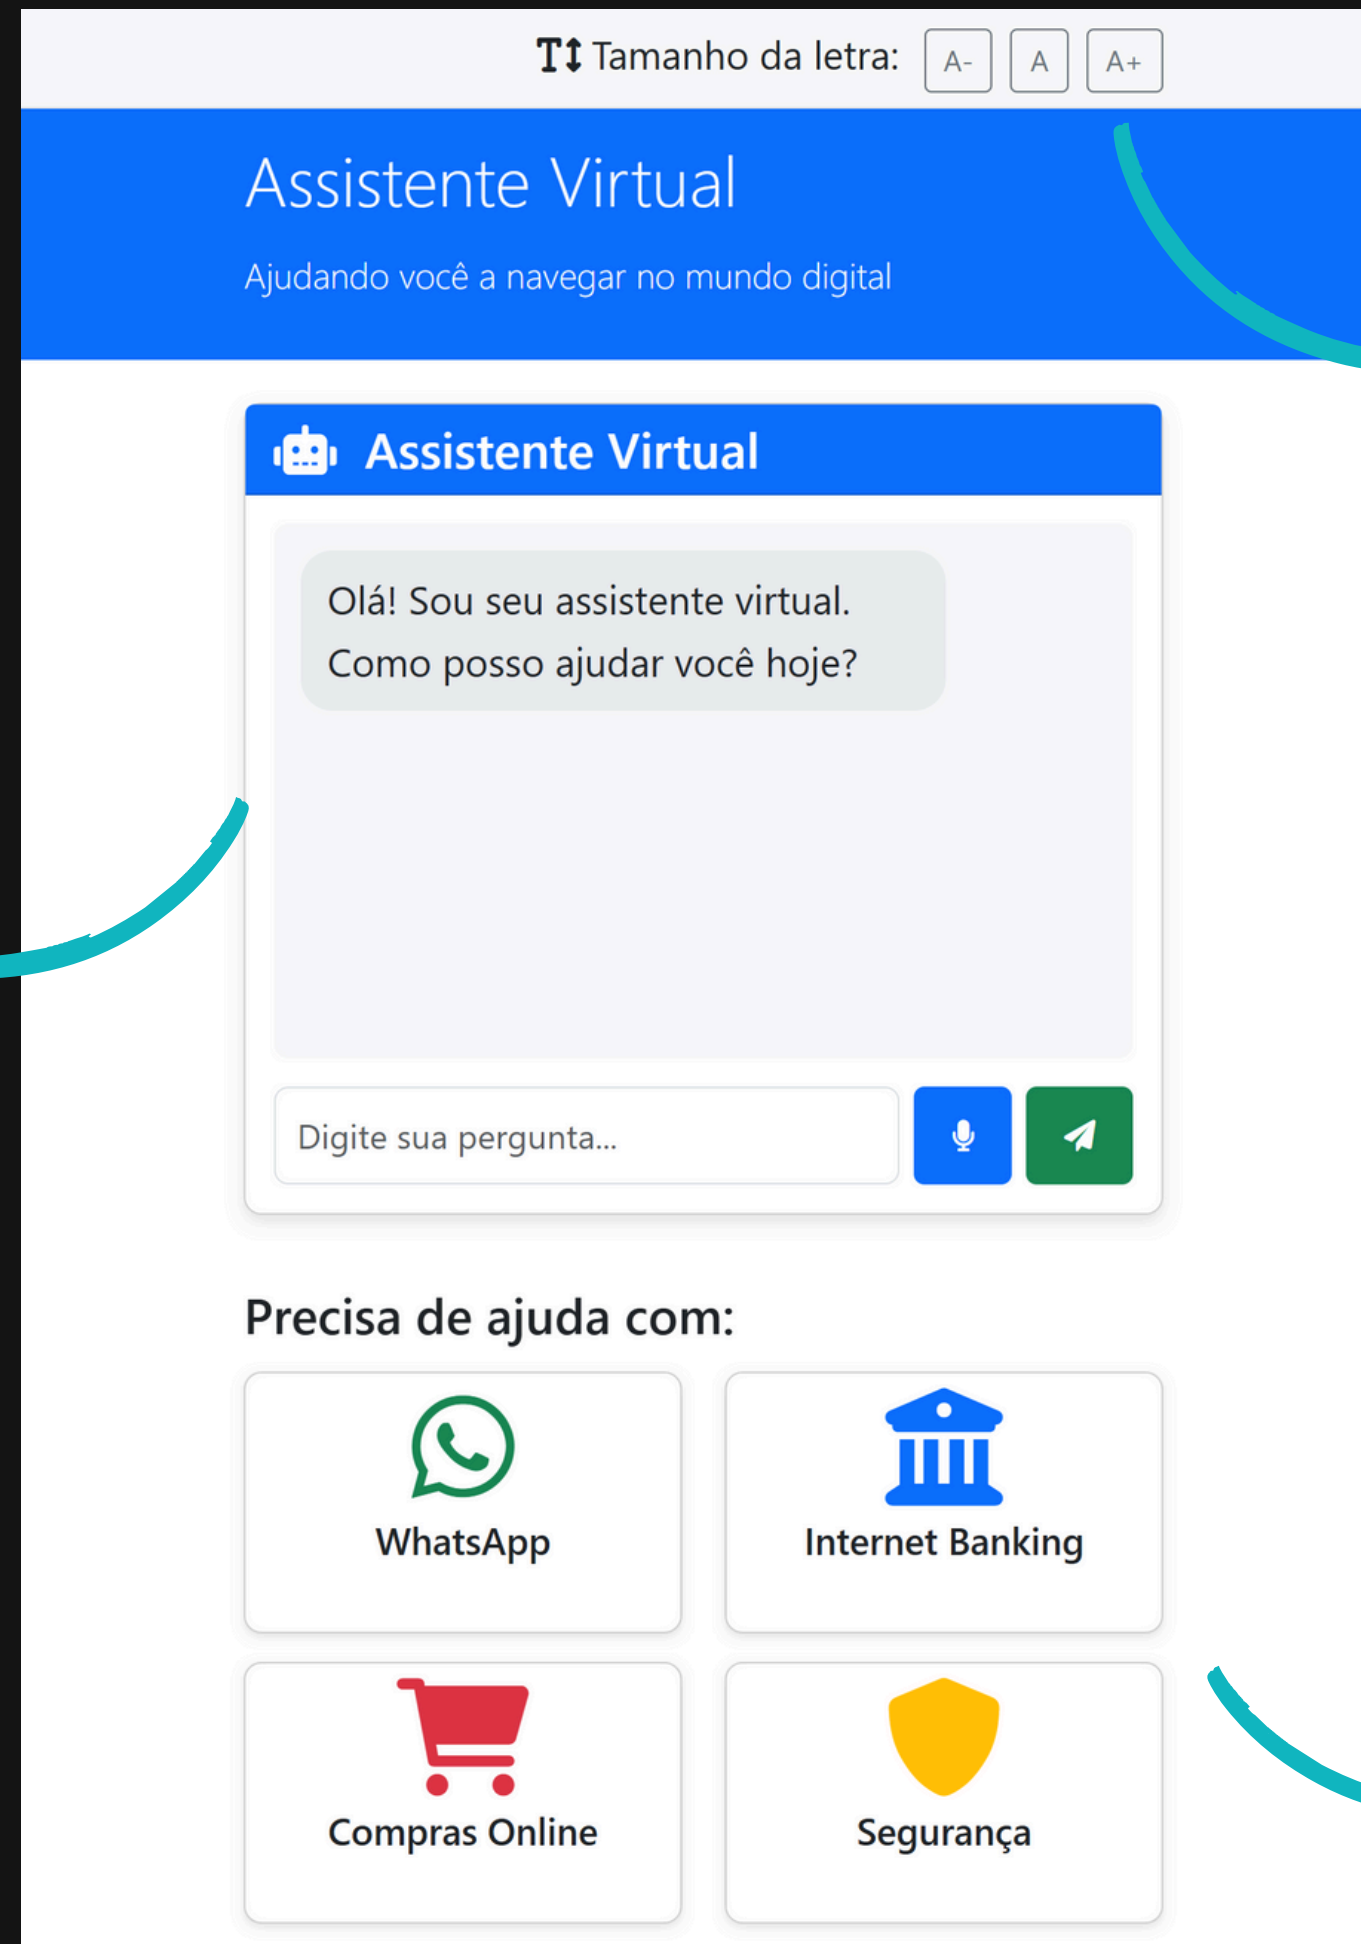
Tamanho da letra: A- A A+

Assistente Virtual

Ajudando você a navegar no mundo digital

Assistente Virtual

Olá! Sou seu assistente virtual. Como posso ajudar você hoje?

Digite sua pergunta...

Precisa de ajuda com:

WhatsApp

Internet Banking

Compras Online

Segurança